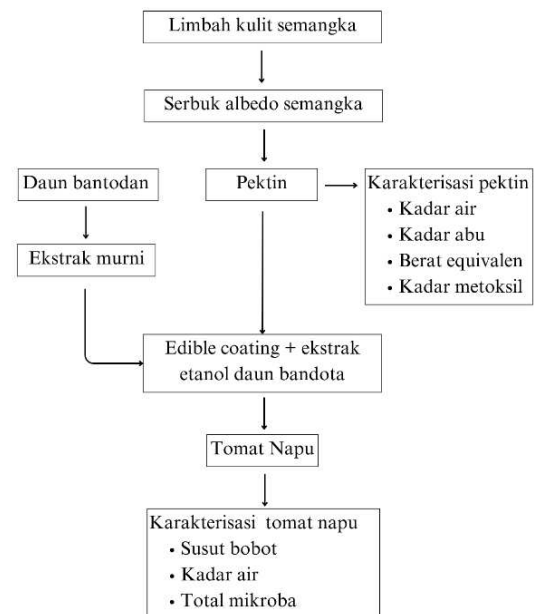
Limbah kulit semangka

Serbuk albedo semangka

Daun bantodan

Pektin

Karakterisasi pektin
• Kadar air
• Kadar abu
• Berat equivalen
• Kadar metoksil

Ekstrak murni

Edible coating + ekstrak etanol daun bandota

Tomat Napu

Karakterisasi tomat napu
• Susut bobot
• Kadar air
• Total mikroba